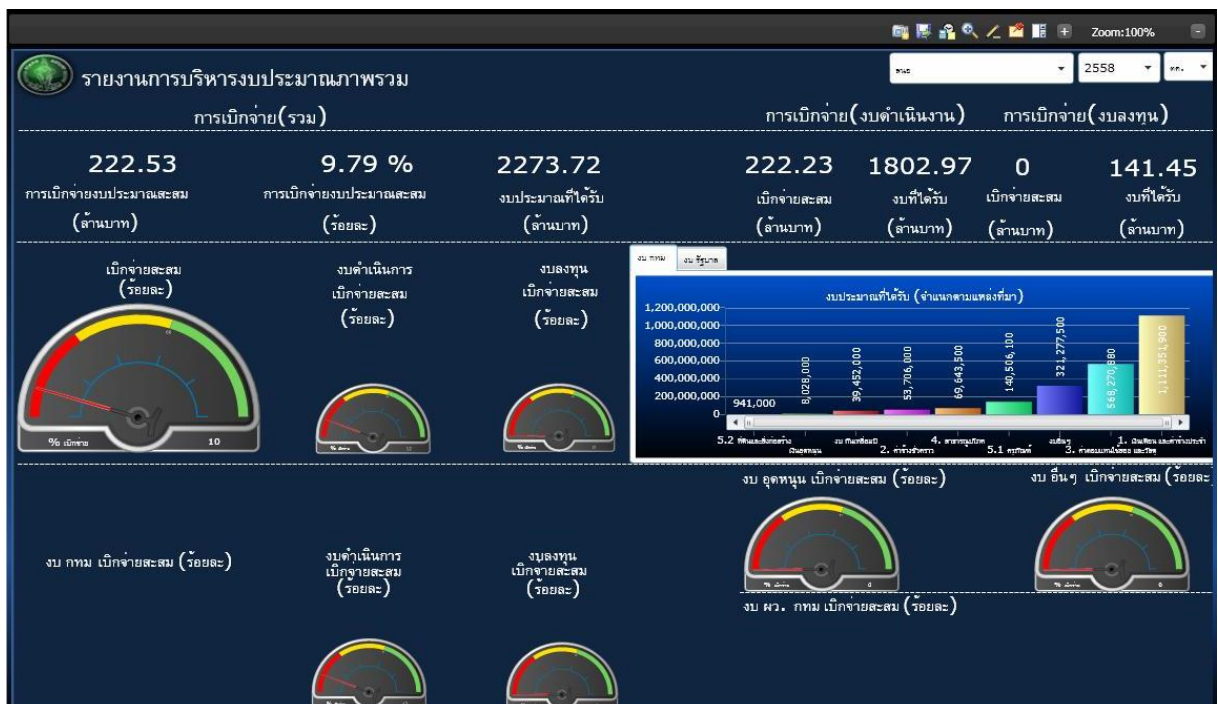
Zoom:100%

รายงานการบริหารงบประมาณภาพรวม

2558

การเบิกจ่าย(รวม)

การเบิกจ่าย(งบดำเนินงาน) การเบิกจ่าย(งบลงทุน)

222.53
การเบิกจ่ายงบประมาณสะสม
(ล้านบาท)

9.79 %
การเบิกจ่ายงบประมาณสะสม
(ร้อยละ)

2273.72
งบประมาณที่ได้รับ
(ล้านบาท)

222.23
เบิกจ่ายสะสม
(ล้านบาท)

1802.97
งบที่ได้รับ
(ล้านบาท)

0
เบิกจ่ายสะสม
(ล้านบาท)

141.45
งบที่ได้รับ
(ล้านบาท)

เบิกจ่ายสะสม
(ร้อยละ)

% เบิกจ่าย 10

งบดำเนินการ
เบิกจ่ายสะสม
(ร้อยละ)

งบลงทุน
เบิกจ่ายสะสม
(ร้อยละ)

งบ กทม งบ รัฐบาล

งบประมาณที่ได้รับ (จำแนกตามแหล่งที่มา)

1,200,000,000
1,000,000,000
800,000,000
600,000,000
400,000,000
200,000,000
0

941,000
8,028,000
39,452,000
53,706,000
69,643,500
140,506,100
321,277,500
568,270,880
1,111,351,900

5.2 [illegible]
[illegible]
2. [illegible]
4. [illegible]
5.1 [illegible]
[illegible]
3. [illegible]
1. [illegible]

งบ อุดหนุน เบิกจ่ายสะสม (ร้อยละ)

งบ อื่นๆ เบิกจ่ายสะสม (ร้อยละ)

งบ กทม เบิกจ่ายสะสม (ร้อยละ)

งบดำเนินการ
เบิกจ่ายสะสม
(ร้อยละ)

งบลงทุน
เบิกจ่ายสะสม
(ร้อยละ)

งบ ผว. กทม เบิกจ่ายสะสม (ร้อยละ)